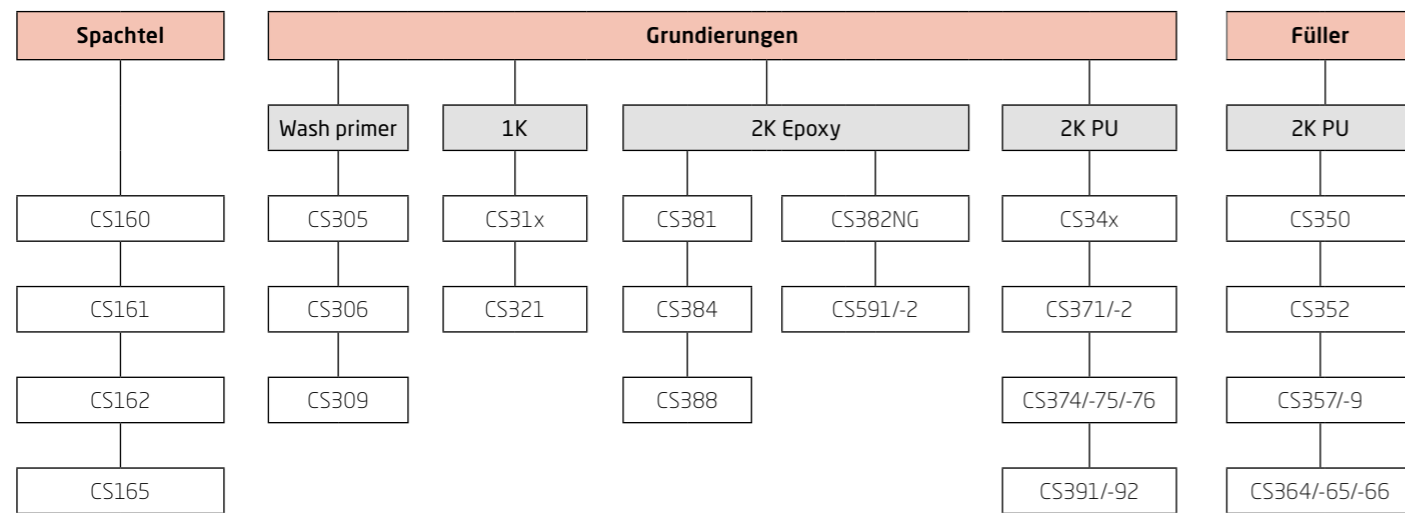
Spachtel

CS160

CS161

CS162

CS165

Grundierungen

Wash primer

CS305

CS306

CS309

1K

CS31x

CS321

2K Epoxy

CS381

CS384

CS388

CS382NG

CS591/-2

2K PU

CS34x

CS371/-2

CS374/-75/-76

CS391/-92

Füller

2K PU

CS350

CS352

CS357/-9

CS364/-65/-66